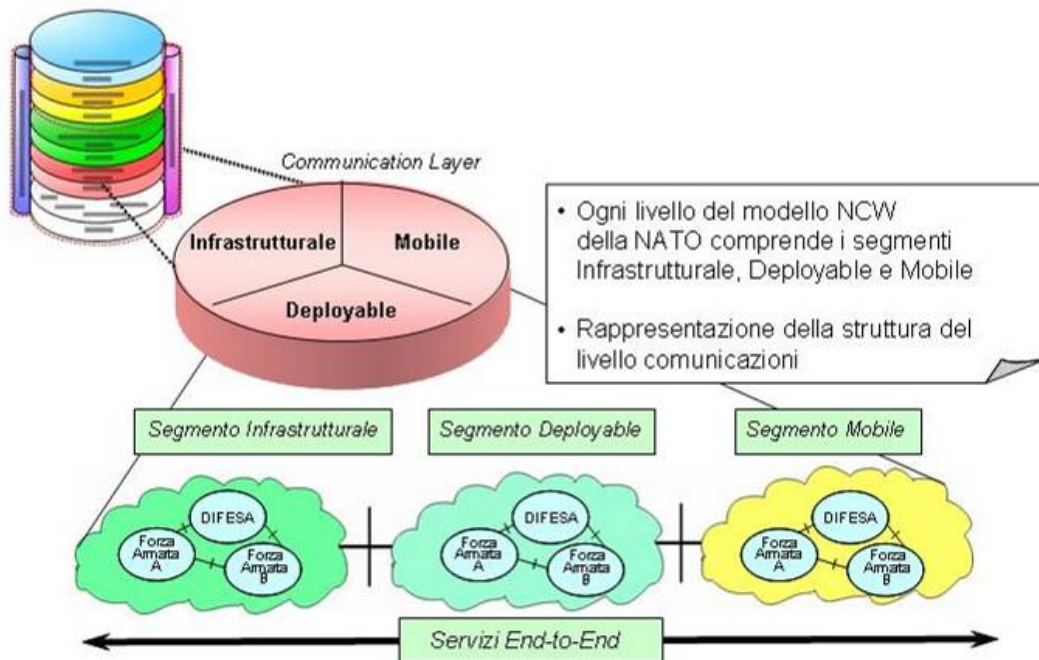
Communication Layer

Infrastrutturale

Mobile

Deployable

• Ogni livello del modello NCW della NATO comprende i segmenti Infrastrutturale, Deployable e Mobile

• Rappresentazione della struttura del livello comunicazioni

Segmento Infrastrutturale

Segmento Deployable

Segmento Mobile

DIFESA

Forza Armata A

Forza Armata B

DIFESA

Forza Armata A

Forza Armata B

DIFESA

Forza Armata A

Forza Armata B

Servizi End-to-End